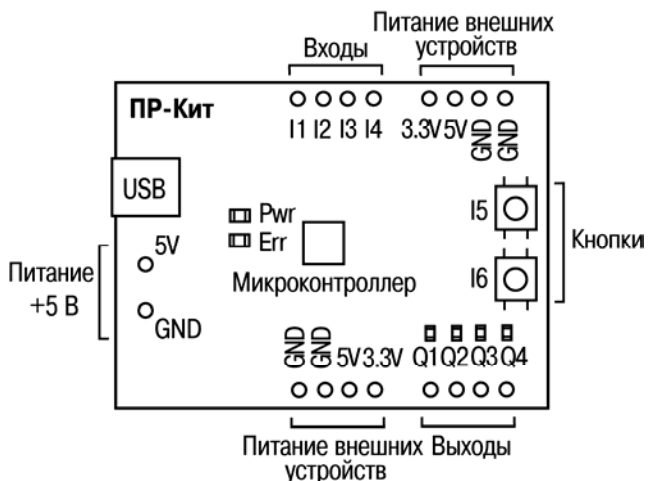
Питание внешних устройств

Входы

ПР-Кит

I1 I2 I3 I4

3.3V 5V GND GND

USB

Pwr

Err

I5

Кнопки

5V

Питание +5 В

Микроконтроллер

I6

GND

GND GND 5V 3.3V

Q1 Q2 Q3 Q4

Питание внешних устройств

Выходы